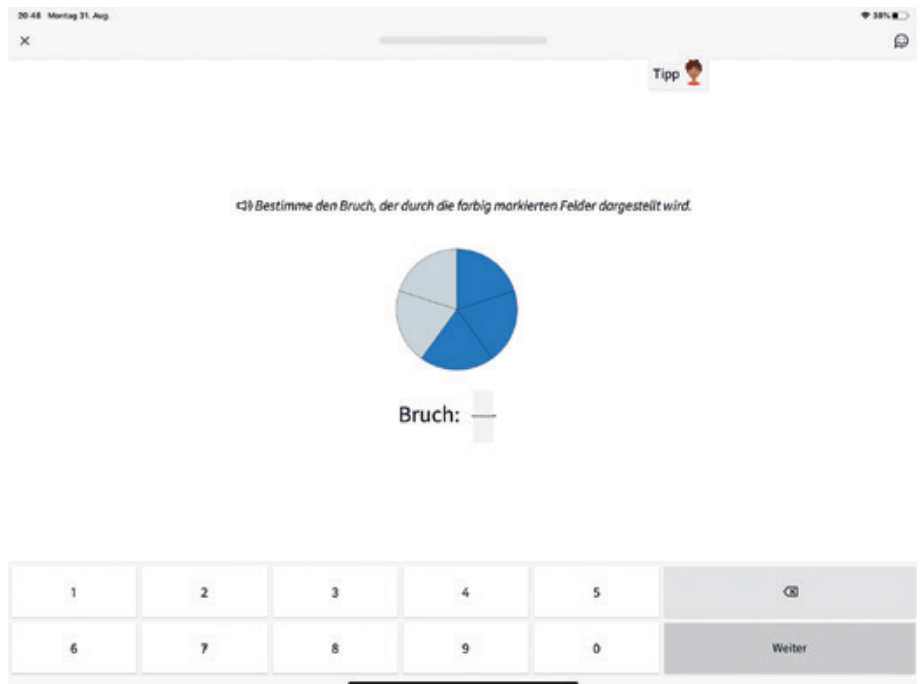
20:48 Montag 31. Aug.

38%

×

Tipp

Bestimme den Bruch, der durch die farbig markierten Felder dargestellt wird.

Bruch:

| 1 | 2 | 3 | 4 | 5 | ⌫ |
|---|---|---|---|---|---|
| 6 | 7 | 8 | 9 | 0 | Weiter |